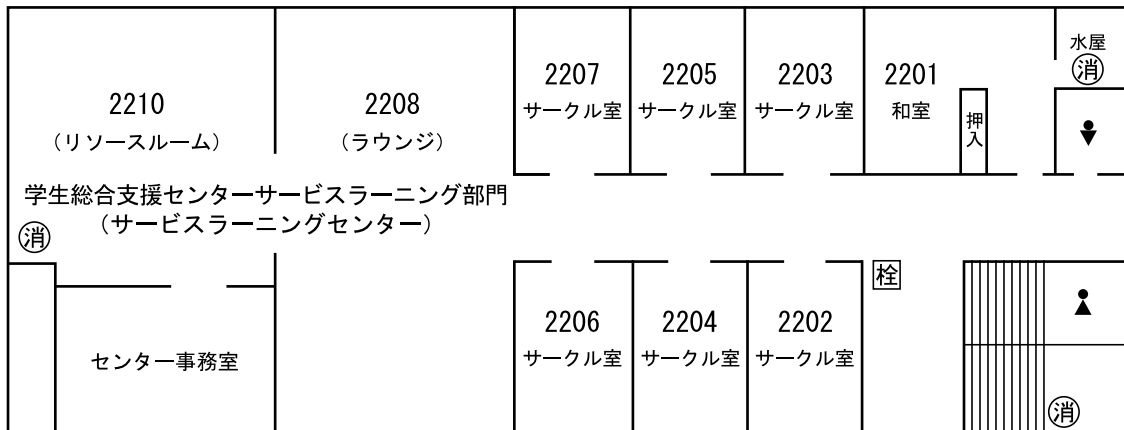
2210
（リソースルーム）

2208
（ラウンジ）

2207
サークル室

2205
サークル室

2203
サークル室

2201
和室

押入

水屋
㊈

学生総合支援センターサービスラーニング部門
（サービスラーニングセンター）

㊈

栓

センター事務室

2206
サークル室

2204
サークル室

2202
サークル室

㊈